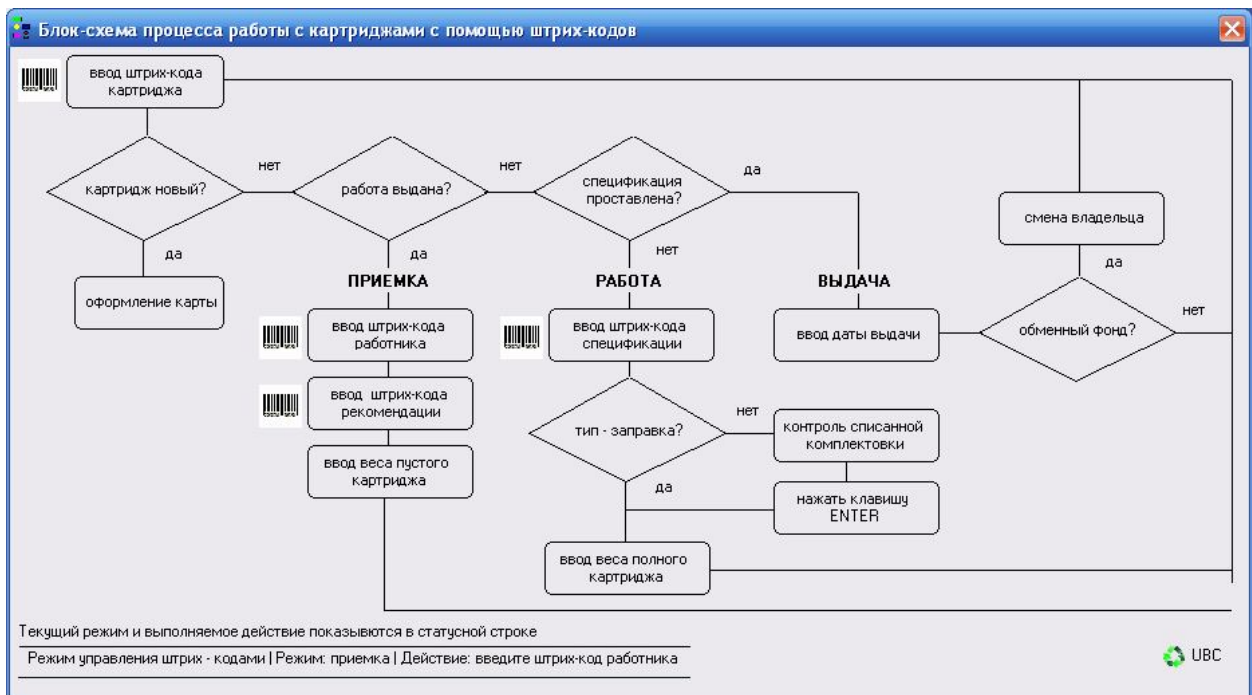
Блок-схема процесса работы с картриджами с помощью штрих-кодов

ввод штрих-кода картриджа

картридж новый?

нет

работа выдана?

нет

спецификация проставлена?

да

смена владельца

да

оформление карты

да

нет

ПРИЕМКА

РАБОТА

ВЫДАЧА

да

нет

ввод штрих-кода работника

ввод штрих-кода спецификации

ввод даты выдачи

обменный фонд?

ввод штрих-кода рекомендации

тип - заправка?

нет

контроль списанной комплектовки

ввод веса пустого картриджа

да

нажать клавишу ENTER

ввод веса полного картриджа

Текущий режим и выполняемое действие показываются в статусной строке

Режим управления штрих - кодами | Режим: приемка | Действие: введите штрих-код работника

UBC